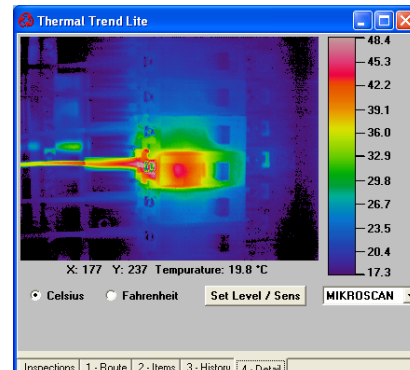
Thermal Trend Lite

48.4
45.3
42.2
39.1
36.0
32.9
29.8
26.7
23.5
20.4
17.3

X: 177 Y: 237 Tempurature: 19.8 °C

Celsius
Fahrenheit
Set Level / Sens
MIKROSCAN

Inspections
1 - Route
2 - Items
3 - History
4 - Detail